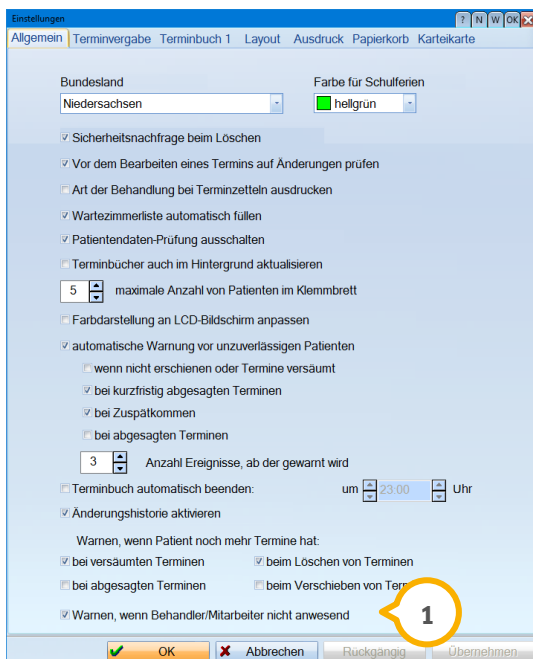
Einstellungen

? N W OK X

Allgemein | Terminvergabe | Terminbuch 1 | Layout | Ausdruck | Papierkorb | Karteikarte

Bundesland
Niedersachsen

Farbe für Schulferien
hellgrün

Sicherheitsnachfrage beim Löschen

Vor dem Bearbeiten eines Termins auf Änderungen prüfen

Art der Behandlung bei Terminzetteln ausdrucken

Wartezimmerliste automatisch füllen

Patientendaten-Prüfung ausschalten

Terminbücher auch im Hintergrund aktualisieren

5 maximale Anzahl von Patienten im Klemmbrett

Farbdarstellung an LCD-Bildschirm anpassen

automatische Warnung vor unzuverlässigen Patienten

wenn nicht erschienen oder Termine versäumt

bei kurzfristig abgesagten Terminen

bei Zuspätkommen

bei abgesagten Terminen

3 Anzahl Ereignisse, ab der gewarnt wird

Terminbuch automatisch beenden: um 23:00 Uhr

Änderungshistorie aktivieren

Warnen, wenn Patient noch mehr Termine hat:

bei versäumten Terminen

beim Löschen von Terminen

bei abgesagten Terminen

beim Verschieben von Ter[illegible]

Warnen, wenn Behandler/Mitarbeiter nicht anwesend

1

OK | Abbrechen | Rückgängig | Übernehmen